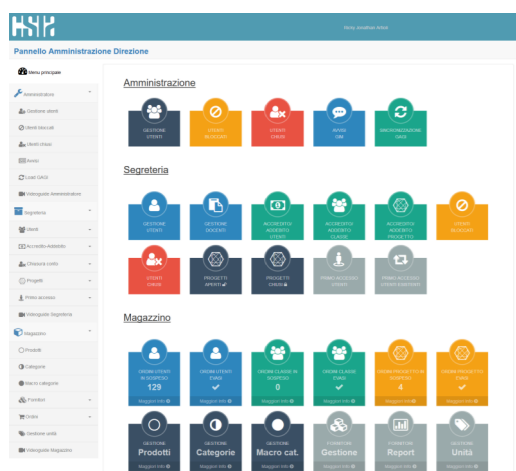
Nicky Jonathan Aelvis

Pannello Amministrazione Direzione

Menu principale

Amministrazione

Gestione utenti

Utenti bloccati

Utenti chiusi

Avvisi

Load OAGI

Videoguide Amministratore

Segreteria

Utenti

Accredito-Addebito

Chiusura conto

Progetti

Primo accesso

Videoguide Segreteria

Magazzino

Prodotti

Categorie

Macro categoria

Fornitori

Ordini

Gestione unità

Videoguide Magazzino

Amministrazione

GESTIONE UTENTI

UTENTI BLOCCATI

UTENTI CHIUSI

INVIA OM

SINCRONIZZAZIONE OAGI

Segreteria

GESTIONE UTENTI

GESTIONE DOCENTI

ACCREDITO/ ADDEBITO UTENTI

ACCREDITO/ ADDEBITO CLASSE

ACCREDITO/ ADDEBITO PROGETTO

UTENTI BLOCCATI

UTENTI CHIUSI

PROGETTI APERTI

PROGETTI CHIUSI

PRIMO ACCESSO UTENTI

PRIMO ACCESSO UTENTI ESISTENTI

Magazzino

ORDINI UTENTI IN SOSPESO
129
Maggiori info

ORDINI UTENTI EVASI
Maggiori info

ORDINI CLASSE IN SOSPESO
0
Maggiori info

ORDINI CLASSE EVASI
Maggiori info

ORDINI PROGETTO IN SOSPESO
4
Maggiori info

ORDINI PROGETTO EVASI
Maggiori info

GESTIONE
Prodotti
Maggiori info

GESTIONE
Categorie
Maggiori info

GESTIONE
Macro cat.
Maggiori info

FORNITORI
Gestione
Maggiori info

FORNITORI
Report
Maggiori info

GESTIONE
Unità
Maggiori info